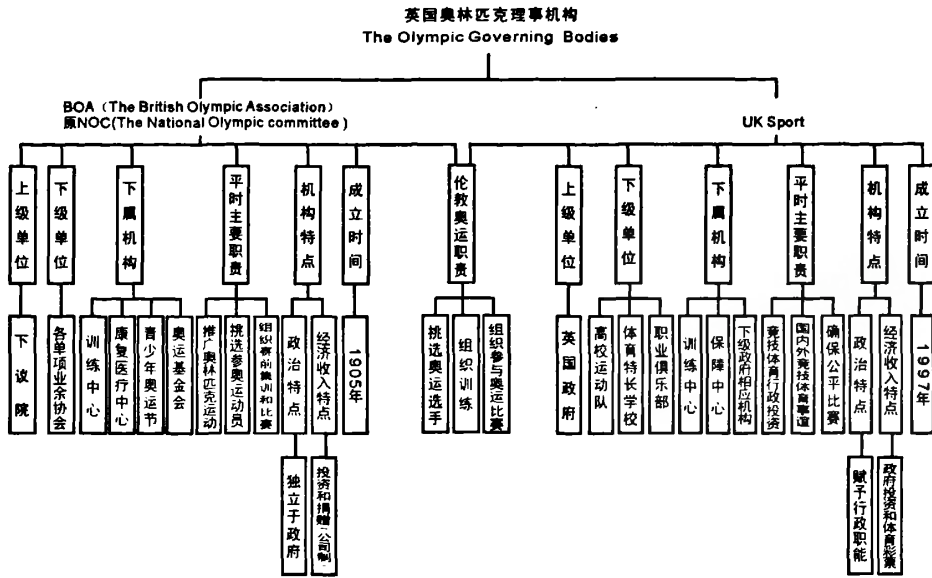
英国奥林匹克理事机构
The Olympic Governing Bodies

BOA（The British Olympic Association）
原NOC(The National Olympic committee )

UK Sport

上级单位
下级单位
下属机构
平时主要职责
机构特点
成立时间
伦敦奥运职责
上级单位
下级单位
下属机构
平时主要职责
机构特点
成立时间

下议院
各单项业余协会
训练中心
康复医疗中心
青少年奥运节
奥运基金会
推广奥林匹克运动
挑选参奥运动员
组织赛前集训和比赛
政治特点
经济收入特点
1905年
挑选奥运选手
组织训练
组织参与奥运比赛
英国政府
高校运动队
体育特长学校
职业俱乐部
训练中心
保障中心
下级政府相应机构
竞技体育行政投资
国内外竞技体育事宜
确保公平比赛
政治特点
经济收入特点
1997年

独立于政府
投资和捐赠（公司制）
赋予行政职能
政府投资和体育彩票